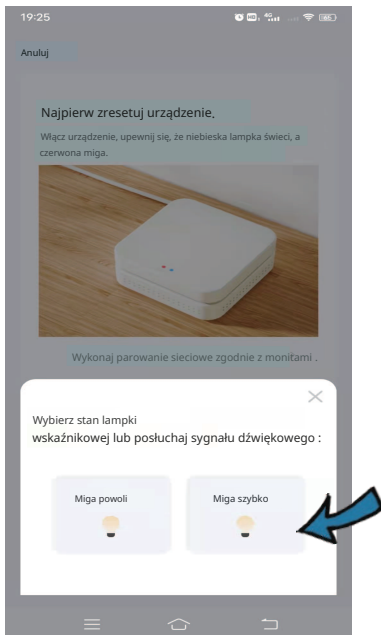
19:25

Anuluj

Najpierw zresetuj urządzenie.

Włącz urządzenie, upewnij się, że niebieska lampka świeci, a czerwona miga.

Wykonaj parowanie sieciowe zgodnie z monitami .

Wybierz stan lampki wskaźnikowej lub posłuchaj sygnału dźwiękowego :

Miga powoli

Miga szybko